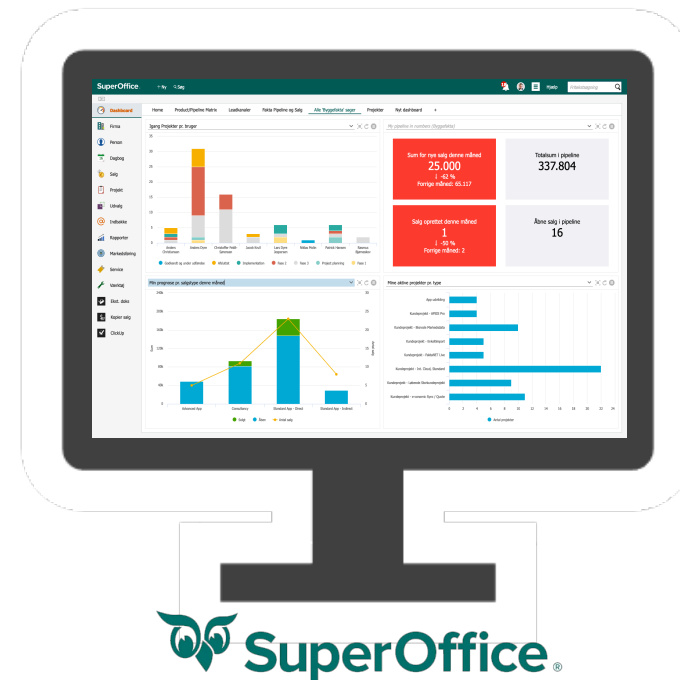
SuperOffice + Ny Søg

Hjælp Hurtigsøgning

Dashboard
Firma
Person
Dagbog
Salg
Projekt
Udvalg
Indbakke
Rapporter
Markedsføring
Service
Værktøj
Eksl. data
Kopier salg
ClickUp

Home Product/Pipeline Matrix Leadkanaler Fakta Pipeline og Salg Alle 'Byggefakta' sager Projekter Nyt dashboard +

Igang Projekter pr. bruger

Anders Christiansen, Anders Dinesen, Christoffer Hedin Sørensen, Jacob Krull, Lars Stjer Jørgensen, Mikkel Pedin, Morten Hansen, Rasmus Bjørnstrøm

Godkendt og under udførelse, Afsluttet, Implementeration, Fase 1, Fase 2, Projekt planning, Fase 1

Nr. pipeline in numbers (Byggefakta)

Sum for nye salg denne måned
25.000
↓ -62 %
Forrige måned: 65.117

Totalsum i pipeline
337.804

Salg oprettet denne måned
1
↓ -50 %
Forrige måned: 2

Åbne salg i pipeline
16

Min prognose pr salgstype denne måned

Advanced App, Consultancy, Standard App - Direct, Standard App - Indirect

Solgt, Åben, Antal salg

Mine aktive projekter pr. type

Antal projekter

SuperOffice®